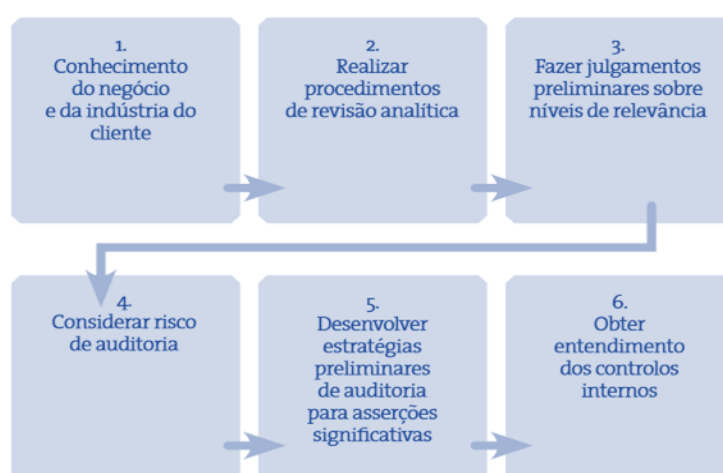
1.
Conhecimento do negócio e da indústria do cliente

2.
Realizar procedimentos de revisão analítica

3.
Fazer julgamentos preliminares sobre níveis de relevância

4.
Considerar risco de auditoria

5.
Desenvolver estratégias preliminares de auditoria para asserções significativas

6.
Obter entendimento dos controlos internos